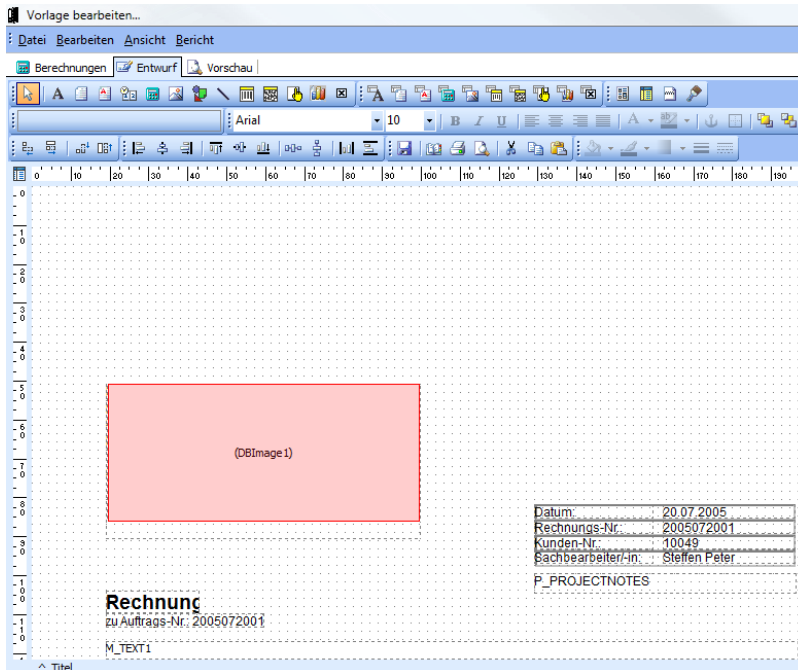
Vorlage bearbeiten...

Datei Bearbeiten Ansicht Bericht

Berechnungen Entwurf Vorschau

Arial 10

B I U A

0 10 20 30 40 50 60 70 80 90 100 110 120 130 140 150 160 170 180 190

0
10
20
30
40
50
60
70
80
90
100
110

(DBImage1)

| Datum: | 20.07.2005 |
|---|---|
| Rechnungs-Nr.: | 2005072001 |
| Kunden-Nr.: | 10049 |
| Sachbearbeiter/-in: | Steffen Peter |

P_PROJECTNOTES

Rechnung

zu Auftrags-Nr.: 2005072001

M_TEXT1

^ Titel